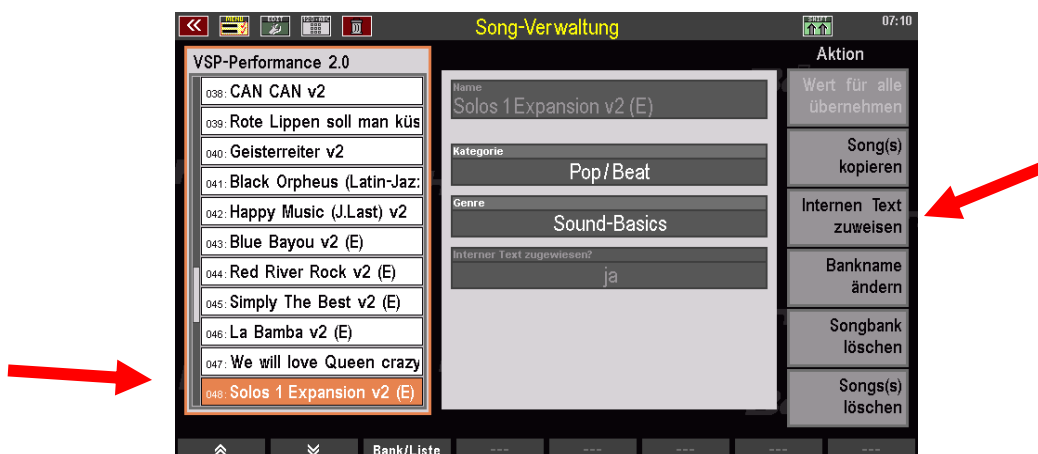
MENU EDIT SHIFT
Song-Verwaltung
07:10
VSP-Performance 2.0
038: CAN CAN v2
039: Rote Lippen soll man küs
040: Geisterreiter v2
041: Black Orpheus (Latin-Jaz
042: Happy Music (J.Last) v2
043: Blue Bayou v2 (E)
044: Red River Rock v2 (E)
045: Simply The Best v2 (E)
046: La Bamba v2 (E)
047: We will love Queen crazy
048: Solos 1 Expansion v2 (E)
Name
Solos 1 Expansion v2 (E)
Kategorie
Pop / Beat
Genre
Sound-Basics
Interner Text zugewiesen?
ja
Aktion
Wert für alle übernehmen
Song(s) kopieren
Internen Text zuweisen
Bankname ändern
Songbank löschen
Songs(s) löschen
Bank/Liste
---
---
---
---
---